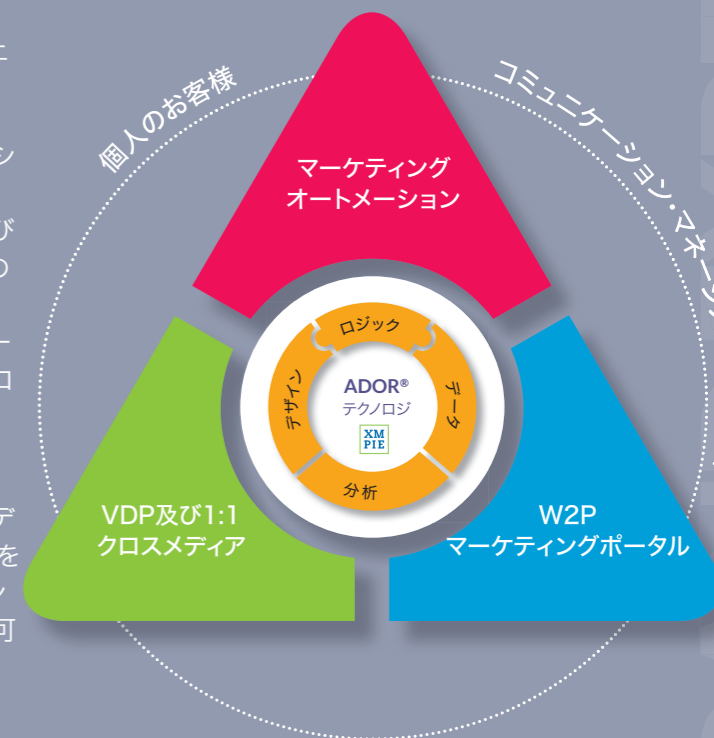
個人のお客様

コミュニケーション・マネージ

マーケティング
オートメーション

ロジック

デザイン

データ

分析

ADOR®
テクノロジ

XM
PIE

VDP及び1:1
クロスメディア

W2P
マーケティングポータル

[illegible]
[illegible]
び
の
ー
ロ
デ
を
ノ
可